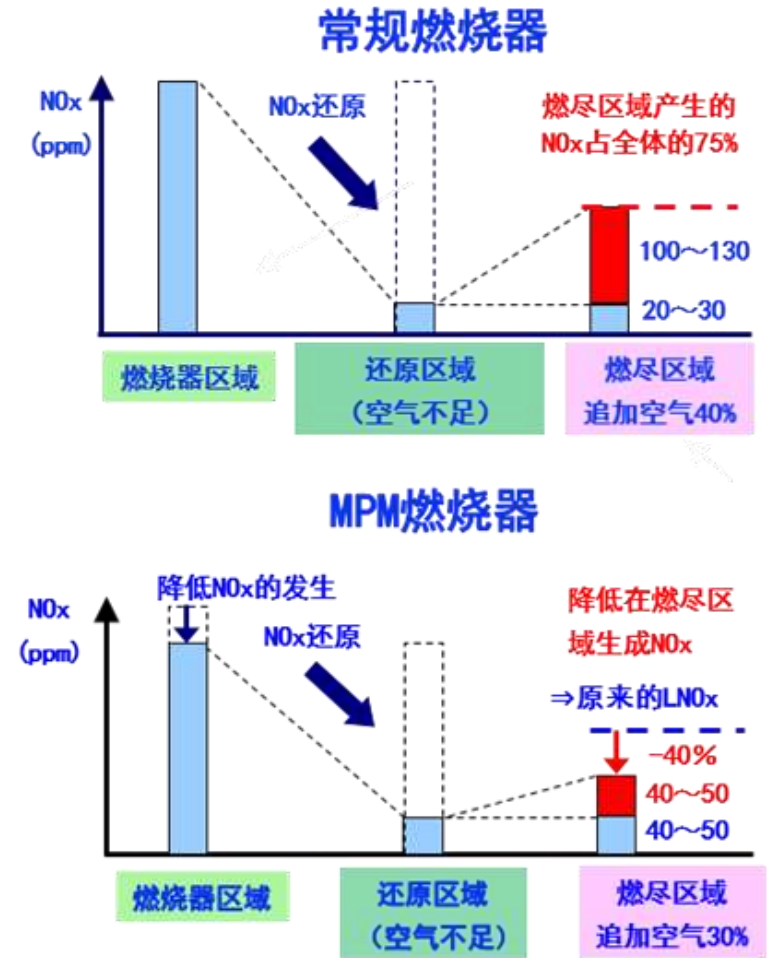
常规燃烧器

NOx
(ppm)

NOx还原

燃尽区域产生的
NOx占全体的75%

100～130

20～30

燃烧器区域

还原区域
(空气不足)

燃尽区域
追加空气40%

MPM燃烧器

NOx
(ppm)

降低NOx的发生

NOx还原

降低在燃尽区
域生成NOx

⇒原来的LNOx

-40%

40～50

40～50

燃烧器区域

还原区域
(空气不足)

燃尽区域
追加空气30%